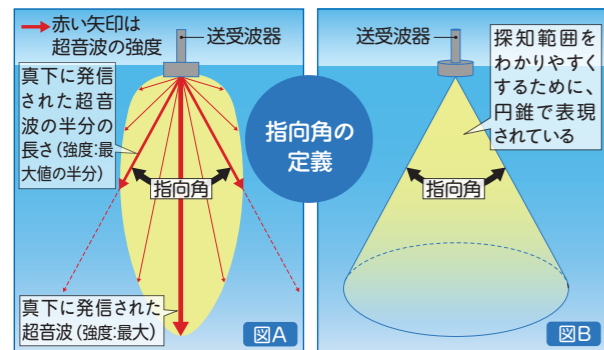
赤い矢印は超音波の強度

送受波器

真下に発信された超音波の半分の長さ（強度:最大値の半分）

指向角

真下に発信された超音波（強度:最大）

図A

指向角の定義

送受波器

探知範囲をわかりやすくするために、円錐で表現されている

指向角

図B